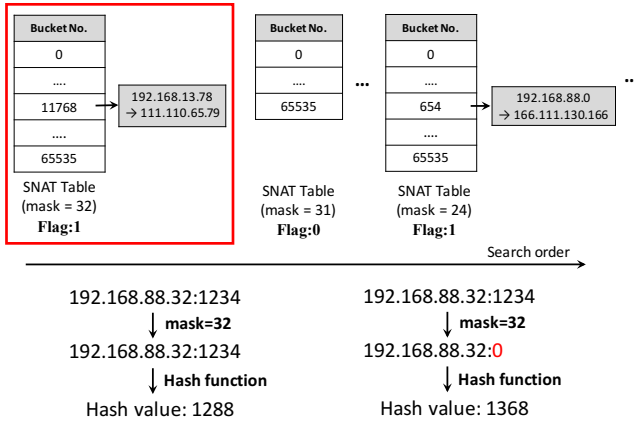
| Bucket No. |
|---|
| 0 |
| .... |
| 11768 |
| .... |
| 65535 |

192.168.13.78 → 111.110.65.79

SNAT Table (mask = 32)
Flag:1

| Bucket No. |
|---|
| 0 |
| .... |
| 65535 |

...

SNAT Table (mask = 31)
Flag:0

| Bucket No. |
|---|
| 0 |
| .... |
| 654 |
| .... |
| 65535 |

192.168.88.0 → 166.111.130.166

..

SNAT Table (mask = 24)
Flag:1

Search order

192.168.88.32:1234
mask=32
192.168.88.32:1234
Hash function
Hash value: 1288

192.168.88.32:1234
mask=32
192.168.88.32:0
Hash function
Hash value: 1368